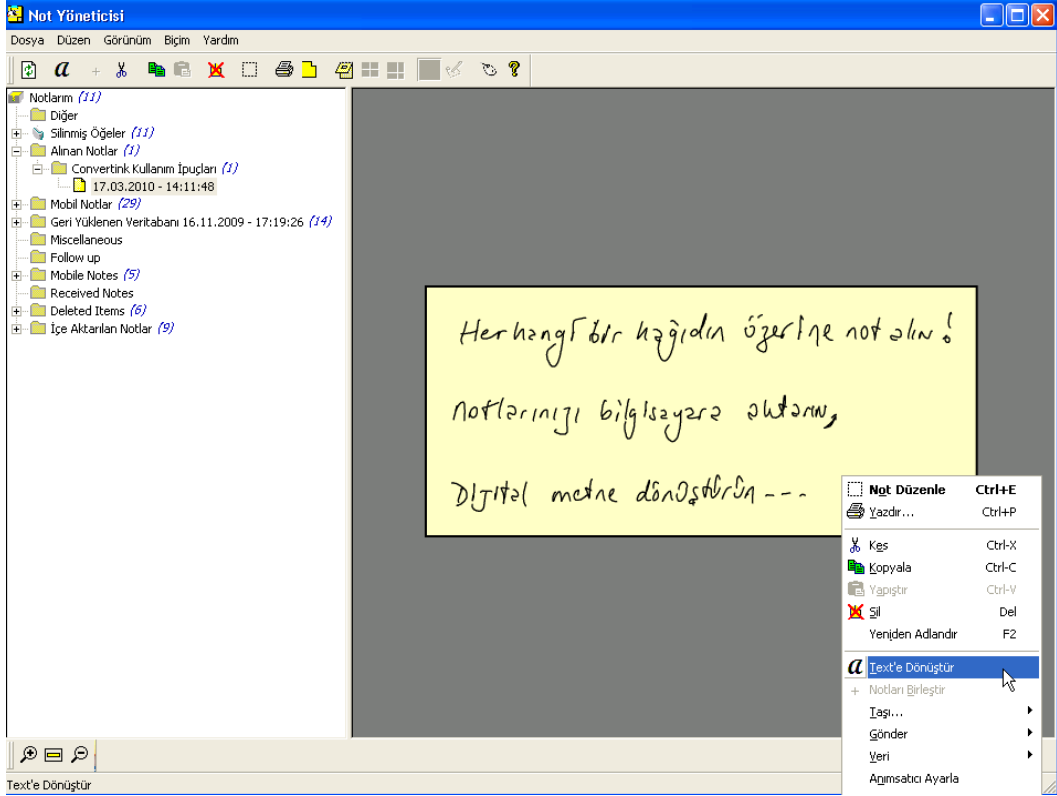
Not Yöneticisi

Dosya Düzen Görünüm Biçim Yardım

Notlarım (11)
Diğer
Silinmiş Öğeler (11)
Alınan Notlar (1)
Convertink Kullanım İpuçları (1)
17.03.2010 - 14:11:48
Mobil Notlar (29)
Geri Yüklenen Veritabanı 16.11.2009 - 17:19:26 (14)
Miscellaneous
Follow up
Mobile Notes (5)
Received Notes
Deleted Items (6)
İçe Aktarılan Notlar (9)

Herhangi bir kağıdın üzerine not alın!

Notlarınızı bilgisayara aktarın,

Dijital metne dönüştürün...

Not Düzenle Ctrl+E
Yazdır... Ctrl+P
Kes Ctrl-X
Kopyala Ctrl-C
Yapıştır Ctrl-V
Sil Del
Yeniden Adlandır F2
Text'e Dönüştür
Notları Birleştir
Taşı...
Gönder
Veri
Anımsatıcı Ayarla

Text'e Dönüştür